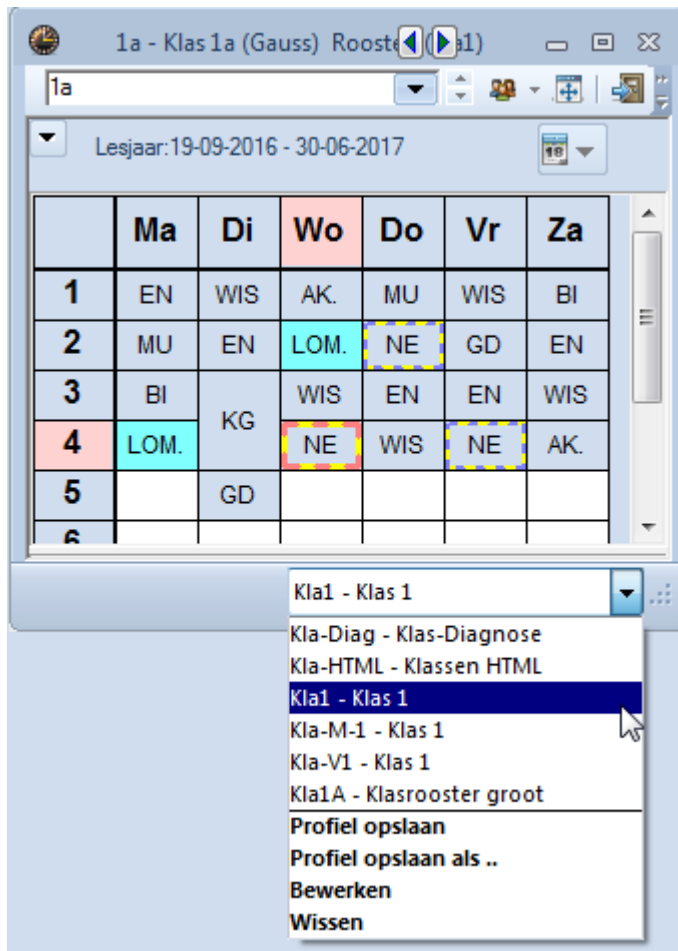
1a - Klas 1a (Gauss) Rooste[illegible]a1)

1a

Lesjaar:19-09-2016 - 30-06-2017

| | Ma | Di | Wo | Do | Vr | Za |
|---|---|---|---|---|---|---|
| 1 | EN | WIS | AK. | MU | WIS | BI |
| 2 | MU | EN | LOM. | NE | GD | EN |
| 3 | BI | KG | WIS | EN | EN | WIS |
| 4 | LOM. | | NE | WIS | NE | AK. |
| 5 | | GD | | | | |
| 6 | | | | | | |

Kla1 - Klas 1

Kla-Diag - Klas-Diagnose
Kla-HTML - Klassen HTML
Kla1 - Klas 1
Kla-M-1 - Klas 1
Kla-V1 - Klas 1
Kla1A - Klasrooster groot
Profiel opslaan
Profiel opslaan als ..
Bewerken
Wissen